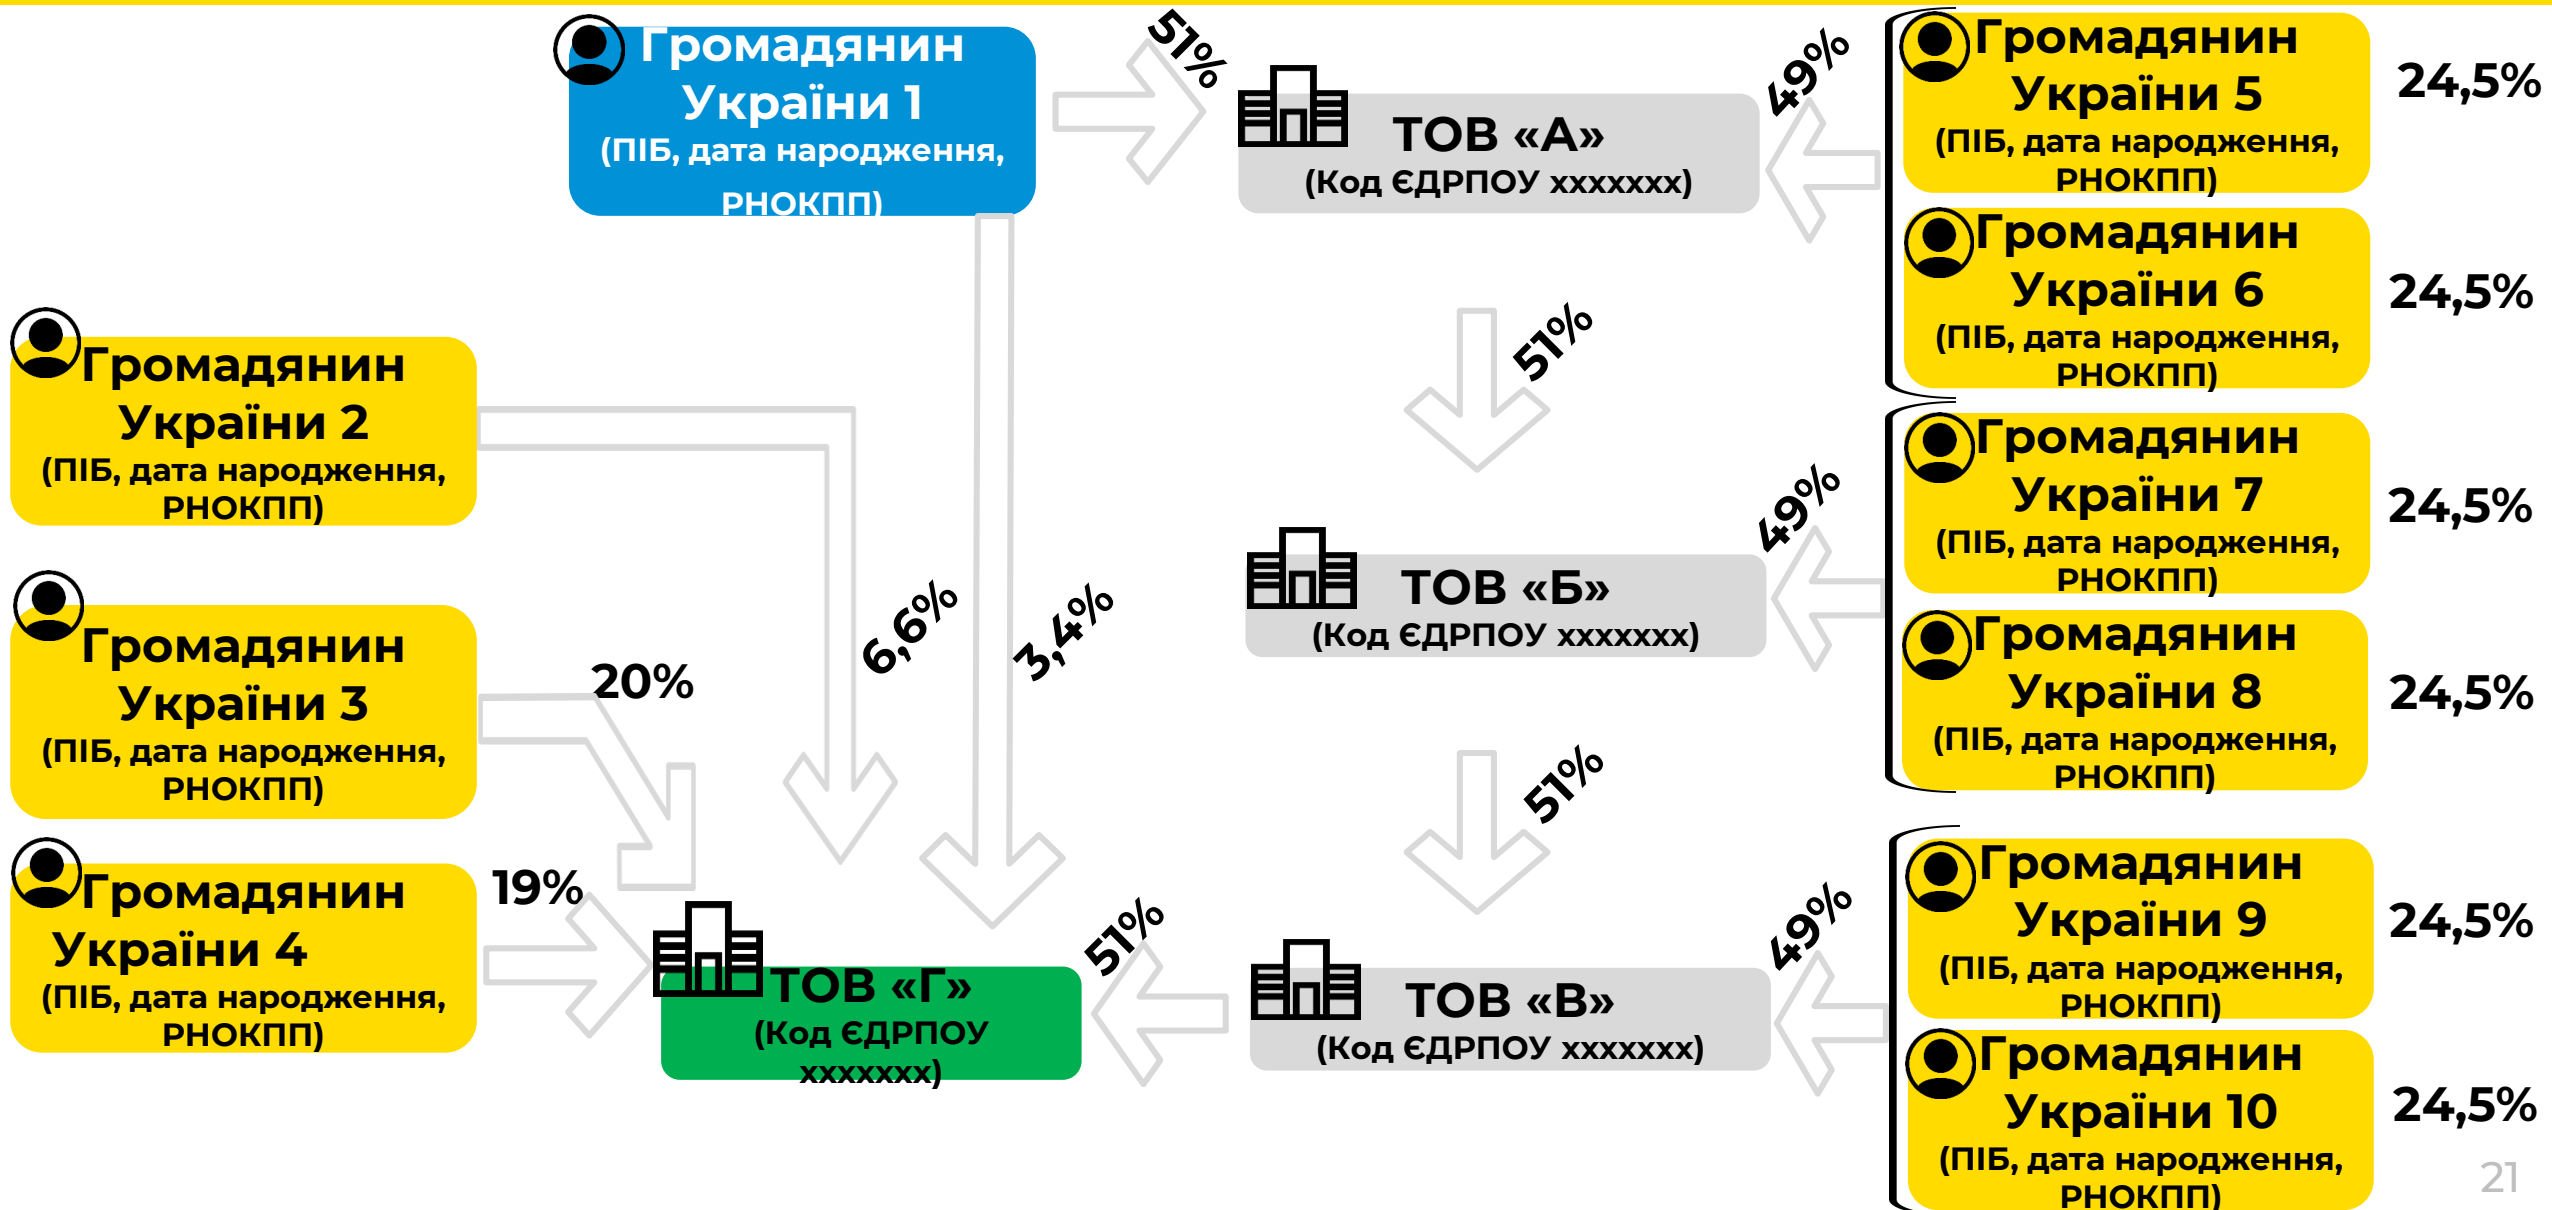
Громадянин України 1
(ПІБ, дата народження, РНОКПП)

51%

ТОВ «А»
(Код ЄДРПОУ ххххххх)

49%

Громадянин України 5
(ПІБ, дата народження, РНОКПП)

24,5%

Громадянин України 6
(ПІБ, дата народження, РНОКПП)

24,5%

51%

Громадянин України 2
(ПІБ, дата народження, РНОКПП)

Громадянин України 7
(ПІБ, дата народження, РНОКПП)

24,5%

49%

ТОВ «Б»
(Код ЄДРПОУ ххххххх)

6,6%

3,4%

Громадянин України 8
(ПІБ, дата народження, РНОКПП)

24,5%

Громадянин України 3
(ПІБ, дата народження, РНОКПП)

20%

51%

Громадянин України 4
(ПІБ, дата народження, РНОКПП)

19%

ТОВ «Г»
(Код ЄДРПОУ ххххххх)

51%

ТОВ «В»
(Код ЄДРПОУ ххххххх)

49%

Громадянин України 9
(ПІБ, дата народження, РНОКПП)

24,5%

Громадянин України 10
(ПІБ, дата народження, РНОКПП)

24,5%

21